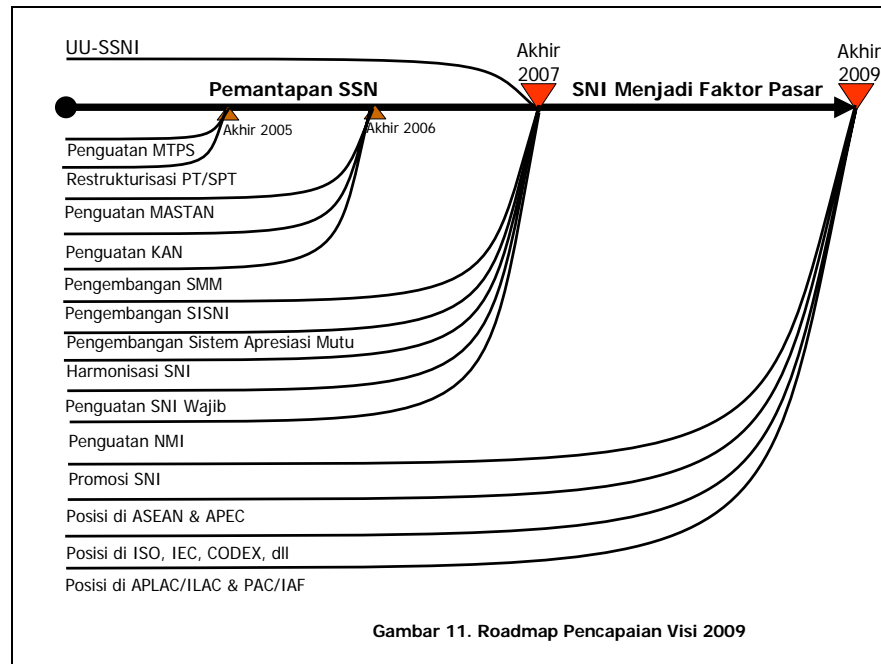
UU-SSNI

Akhir 2007

Akhir 2009

Pemantapan SSN

SNI Menjadi Faktor Pasar

Akhir 2005

Akhir 2006

Penguatan MTPS

Restrukturisasi PT/SPT

Penguatan MASTAN

Penguatan KAN

Pengembangan SMM

Pengembangan SISNI

Pengembangan Sistem Apresiasi Mutu

Harmonisasi SNI

Penguatan SNI Wajib

Penguatan NMI

Promosi SNI

Posisi di ASEAN & APEC

Posisi di ISO, IEC, CODEX, dll

Posisi di APLAC/ILAC & PAC/IAF

Gambar 11. Roadmap Pencapaian Visi 2009